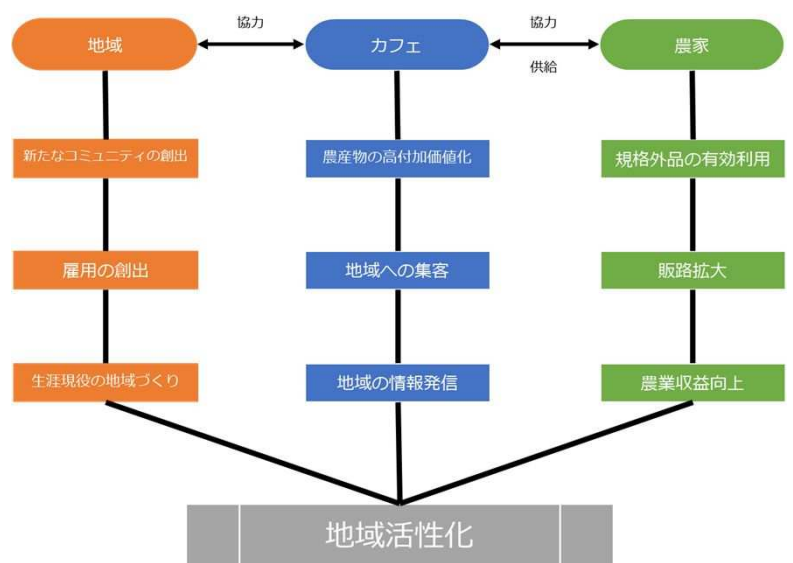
地域

協力

カフェ

協力

供給

農家

新たなコミュニティの創出

雇用の創出

生涯現役の地域づくり

農産物の高付加価値化

地域への集客

地域の情報発信

規格外品の有効利用

販路拡大

農業収益向上

地域活性化